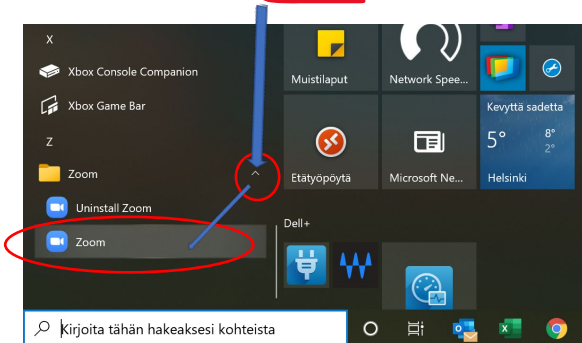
X

Xbox Console Companion

Xbox Game Bar

Z

Zoom

Uninstall Zoom

Zoom

Muistilaput

Network Spee...

Etätyöpöytä

Microsoft Ne...

Kevyttä sadetta

5°

8°

2°

Helsinki

Dell+

Kirjoita tähän hakeaksesi kohteista